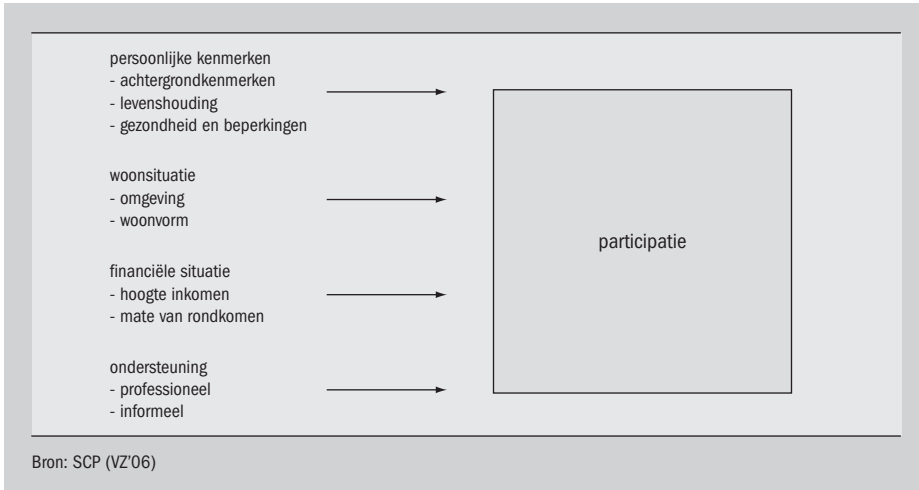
persoonlijke kenmerken
- achtergrondkenmerken
- levenshouding
- gezondheid en beperkingen

woonsituatie
- omgeving
- woonvorm

financiële situatie
- hoogte inkomen
- mate van rondkomen

ondersteuning
- professioneel
- informeel

participatie

Bron: SCP (VZ'06)